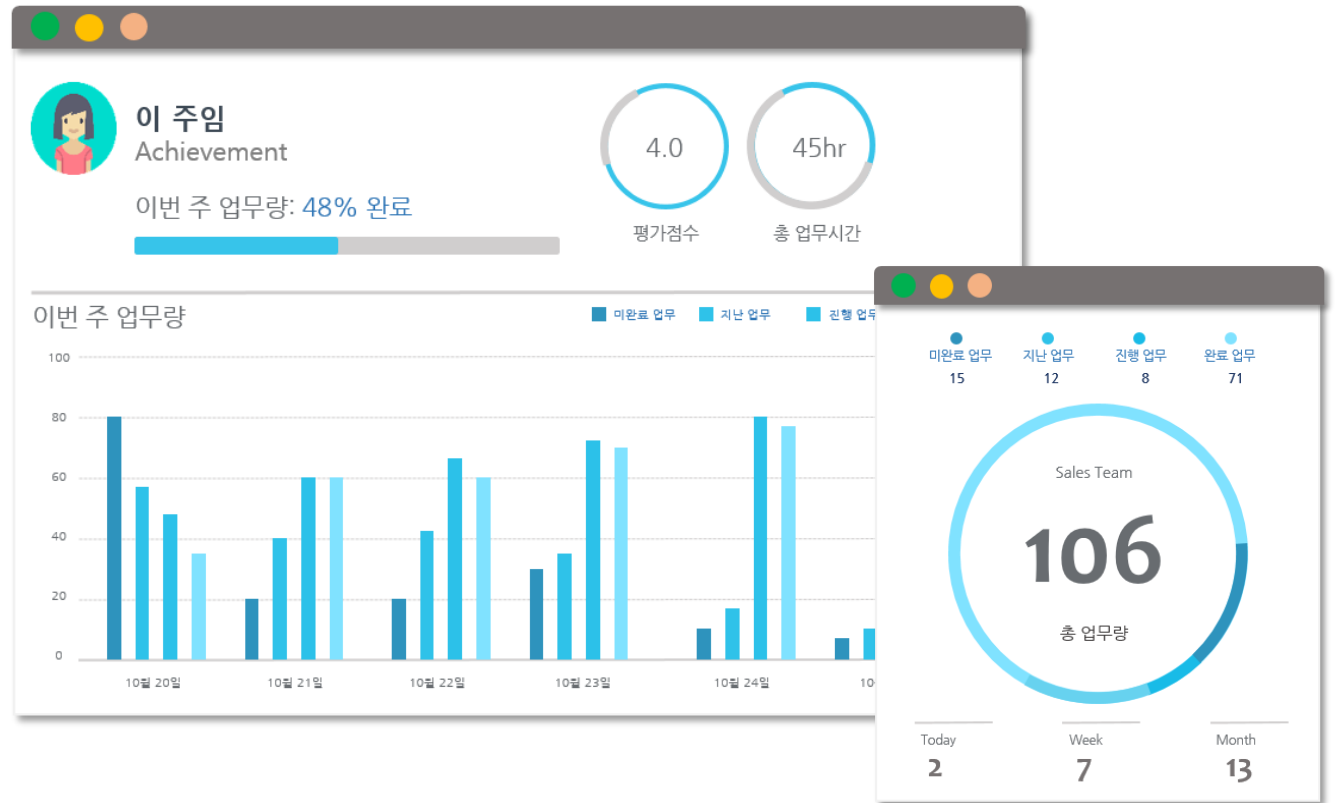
이 주임
Achievement

이번 주 업무량: 48% 완료

4.0
평가점수

45hr
총 업무시간

이번 주 업무량

미완료 업무 지난 업무 진행 업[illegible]

100
80
60
40
20
0

10월 20일 10월 21일 10월 22일 10월 23일 10월 24일 10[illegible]

미완료 업무 15
지난 업무 12
진행 업무 8
완료 업무 71

Sales Team
106
총 업무량

Today
2
Week
7
Month
13